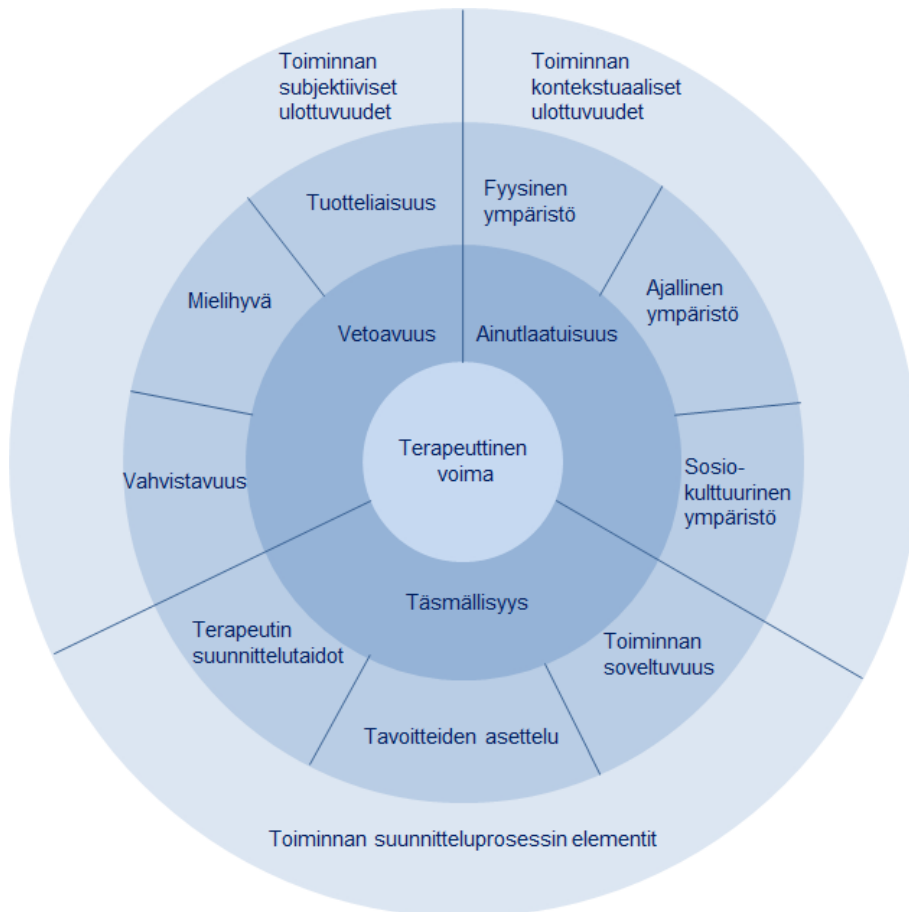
Toiminnan subjektiiviset ulottuvuudet

Toiminnan kontekstuaaliset ulottuvuudet

Tuotteliaisuus

Fyysinen ympäristö

Mielihyvä

Ajallinen ympäristö

Vetoavuus

Ainutlaatuisuus

Terapeuttinen voima

Vahvistavuus

Sosio-kulttuurinen ympäristö

Täsmällisyys

Terapeutin suunnittelutaidot

Toiminnan soveltuvuus

Tavoitteiden asettelu

Toiminnan suunnitteluprosessin elementit